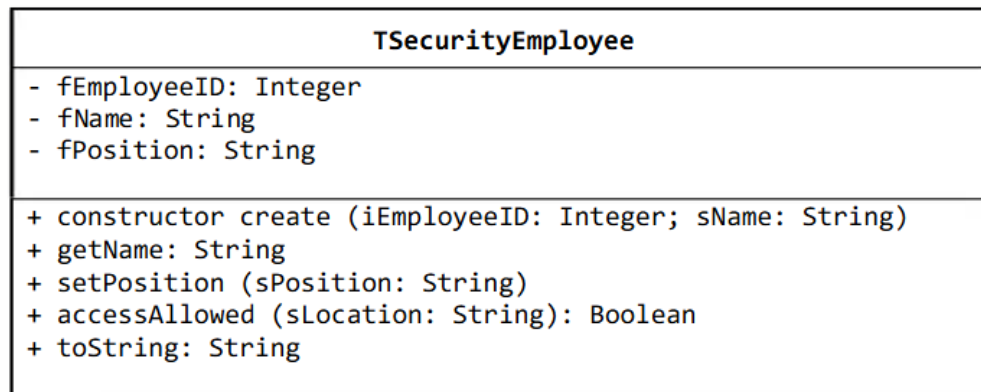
TSecurityEmployee

- fEmployeeID: Integer
- fName: String
- fPosition: String

+ constructor create (iEmployeeID: Integer; sName: String)
+ getName: String
+ setPosition (sPosition: String)
+ accessAllowed (sLocation: String): Boolean
+ toString: String